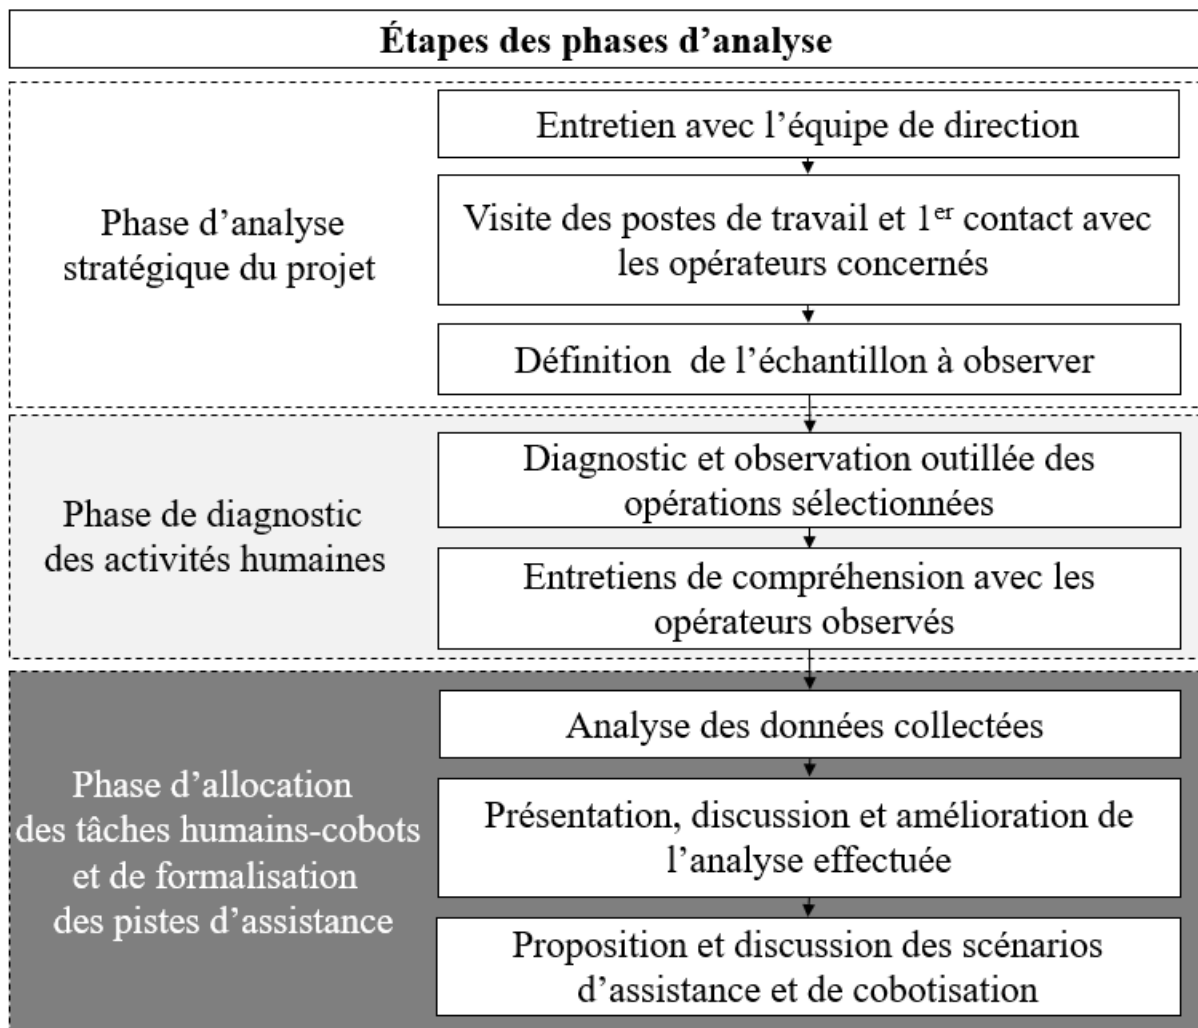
Étapes des phases d'analyse

Phase d'analyse stratégique du projet

Entretien avec l'équipe de direction

Visite des postes de travail et 1$^{er}$ contact avec les opérateurs concernés

Définition de l'échantillon à observer

Phase de diagnostic des activités humaines

Diagnostic et observation outillée des opérations sélectionnées

Entretiens de compréhension avec les opérateurs observés

Phase d'allocation des tâches humains-cobots et de formalisation des pistes d'assistance

Analyse des données collectées

Présentation, discussion et amélioration de l'analyse effectuée

Proposition et discussion des scénarios d'assistance et de cobotisation